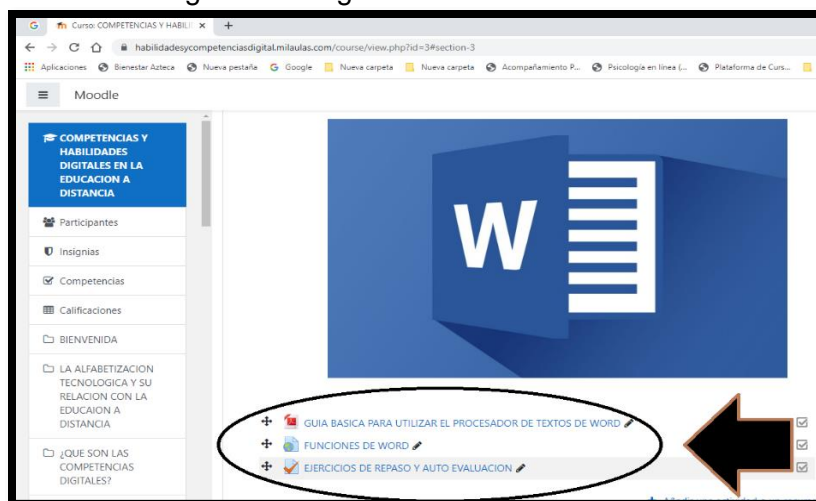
Curso: COMPETENCIAS Y HABILI ×
habilidadesycompetenciasdigital.milaulas.com/course/view.php?id=3#section-3
Aplicaciones Bienestar Azteca Nueva pestaña Google Nueva carpeta Nueva carpeta Acompañamiento P... Psicología en línea (... Plataforma de Curs...
Moodle

COMPETENCIAS Y HABILIDADES DIGITALES EN LA EDUCACION A DISTANCIA
Participantes
Insignias
Competencias
Calificaciones
BIENVENIDA
LA ALFABETIZACION TECNOLOGICA Y SU RELACION CON LA EDUCAION A DISTANCIA
¿QUE SON LAS COMPETENCIAS DIGITALES?

W

GUIA BASICA PARA UTILIZAR EL PROCESADOR DE TEXTOS DE WORD
FUNCIONES DE WORD
EJERCICIOS DE REPASO Y AUTO EVALUACION